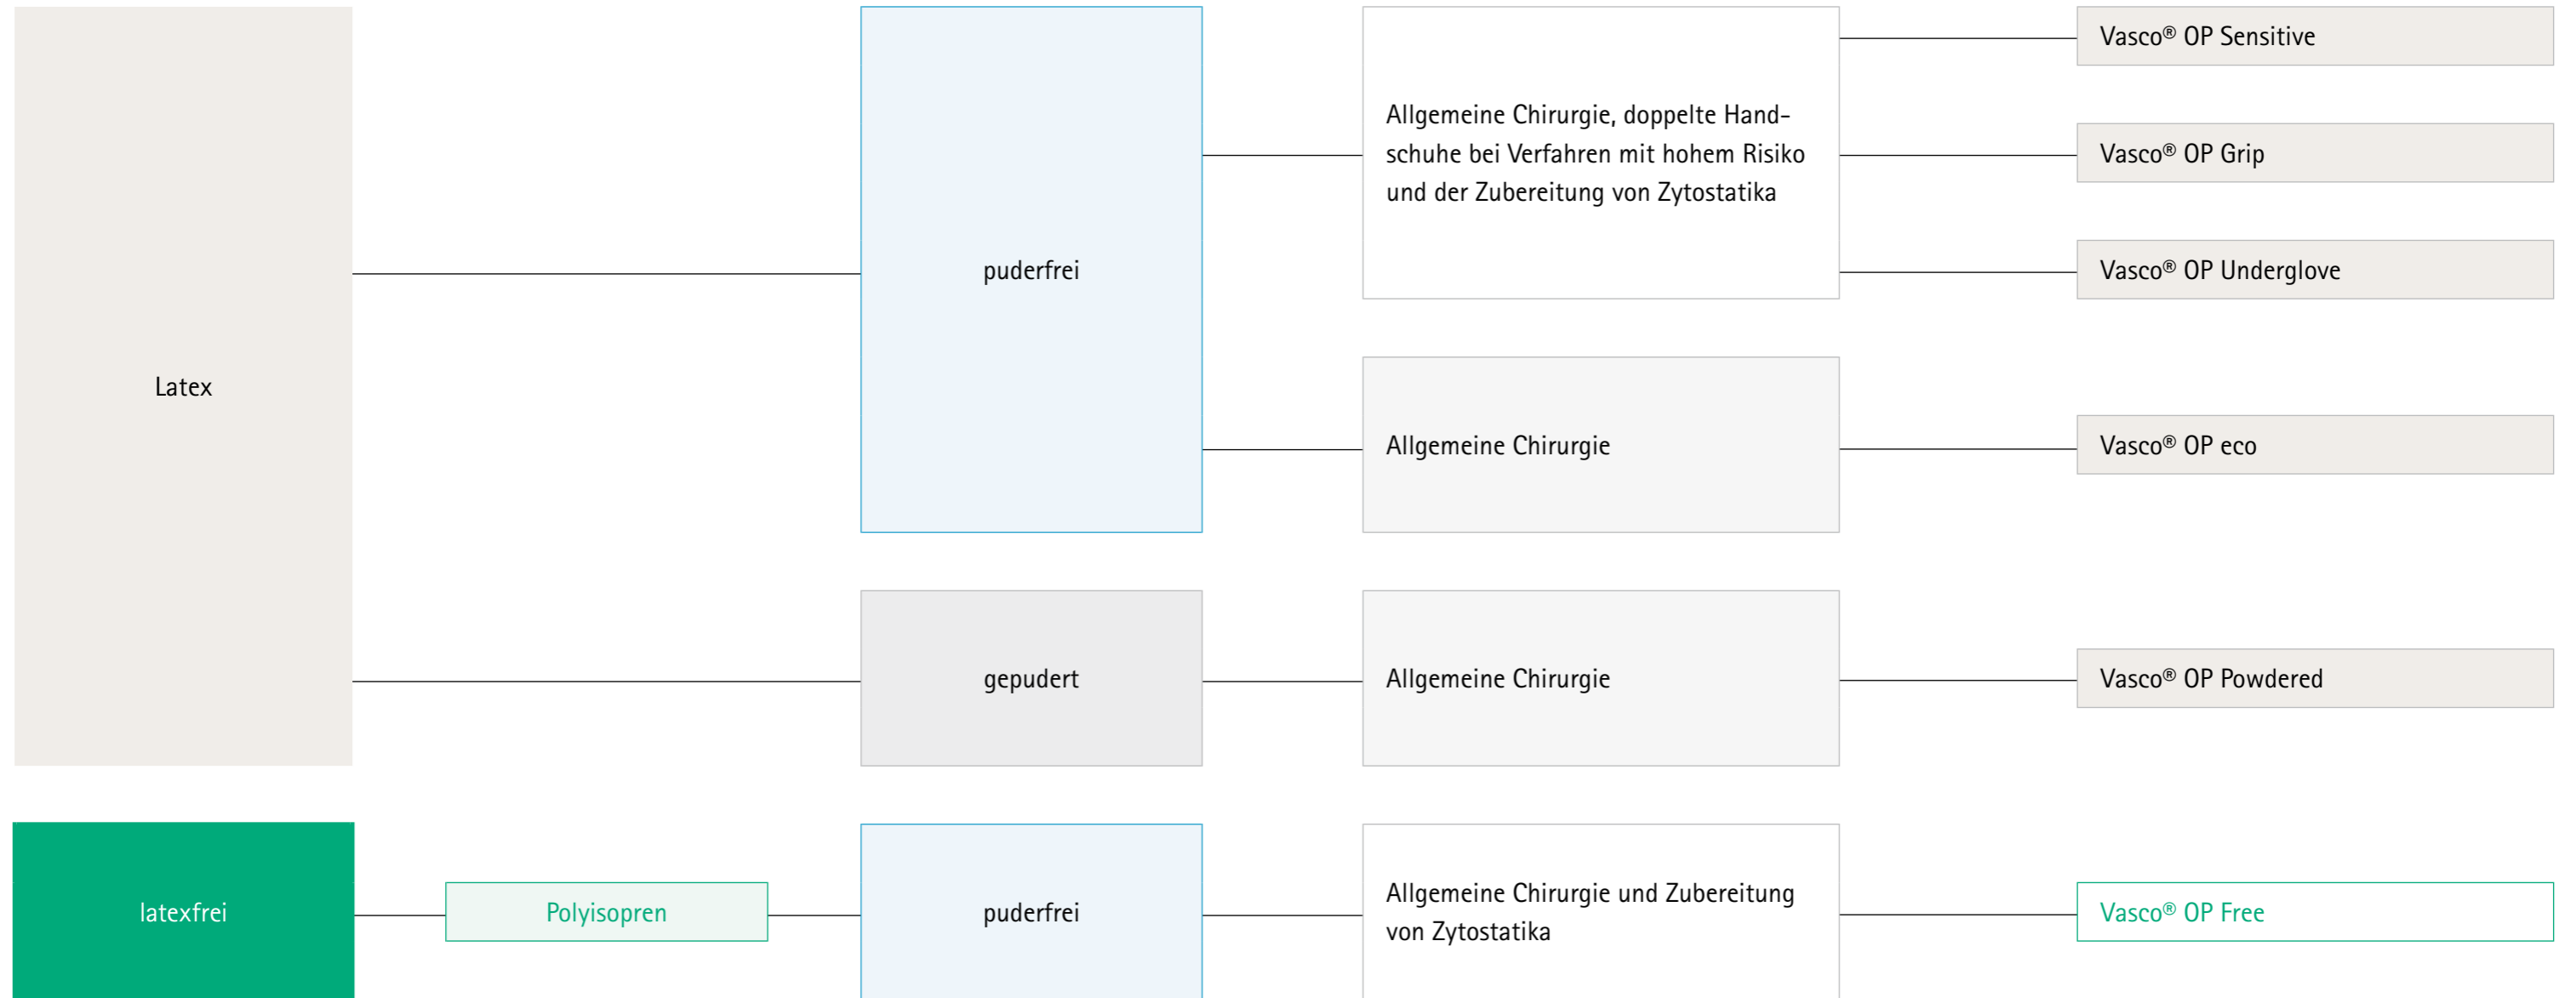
Latex

puderfrei

Allgemeine Chirurgie, doppelte Handschuhe bei Verfahren mit hohem Risiko und der Zubereitung von Zytostatika

Vasco® OP Sensitive

Vasco® OP Grip

Vasco® OP Underglove

Allgemeine Chirurgie

Vasco® OP eco

gepudert

Allgemeine Chirurgie

Vasco® OP Powdered

latexfrei

Polyisopren

puderfrei

Allgemeine Chirurgie und Zubereitung von Zytostatika

Vasco® OP Free